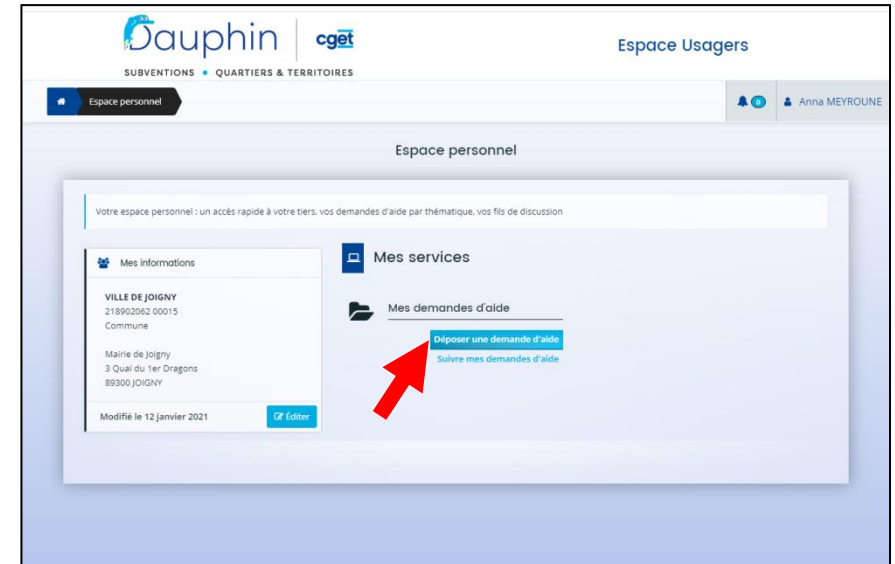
Dauphin | cget
SUBVENTIONS • QUARTIERS & TERRITOIRES

Espace Usagers

Espace personnel

0 Anna MEYROUNE

Espace personnel

Votre espace personnel : un accès rapide à votre tiers, vos demandes d'aide par thématique, vos fils de discussion

Mes informations

VILLE DE JOIGNY
218902062 00015
Commune

Mairie de Joigny
3 Quai du 1er Dragons
89300 JOIGNY

Modifié le 12 janvier 2021

Éditer

Mes services

Mes demandes d'aide

Déposer une demande d'aide

Suivre mes demandes d'aide